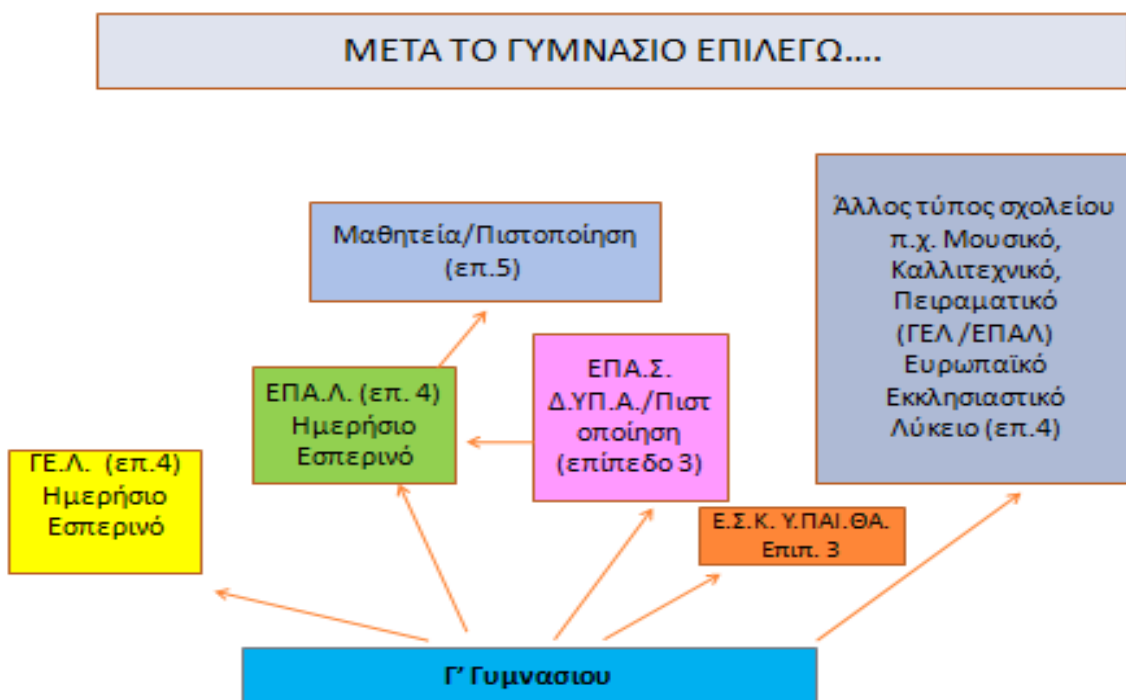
ΜΕΤΑ ΤΟ ΓΥΜΝΑΣΙΟ ΕΠΙΛΕΓΩ....

Μαθητεία/Πιστοποίηση (επ.5)

Άλλος τύπος σχολείου π.χ. Μουσικό, Καλλιτεχνικό, Πειραματικό (ΓΕΛ /ΕΠΑΛ) Ευρωπαϊκό Εκκλησιαστικό Λύκειο (επ.4)

ΕΠΑ.Λ. (επ. 4) Ημερήσιο Εσπερινό

ΕΠΑ.Σ. Δ.ΥΠ.Α./Πιστοποίηση (επίπεδο 3)

ΓΕ.Λ. (επ.4) Ημερήσιο Εσπερινό

Ε.Σ.Κ. Υ.ΠΑΙ.ΘΑ. Επιπ. 3

Γ' Γυμνασιου